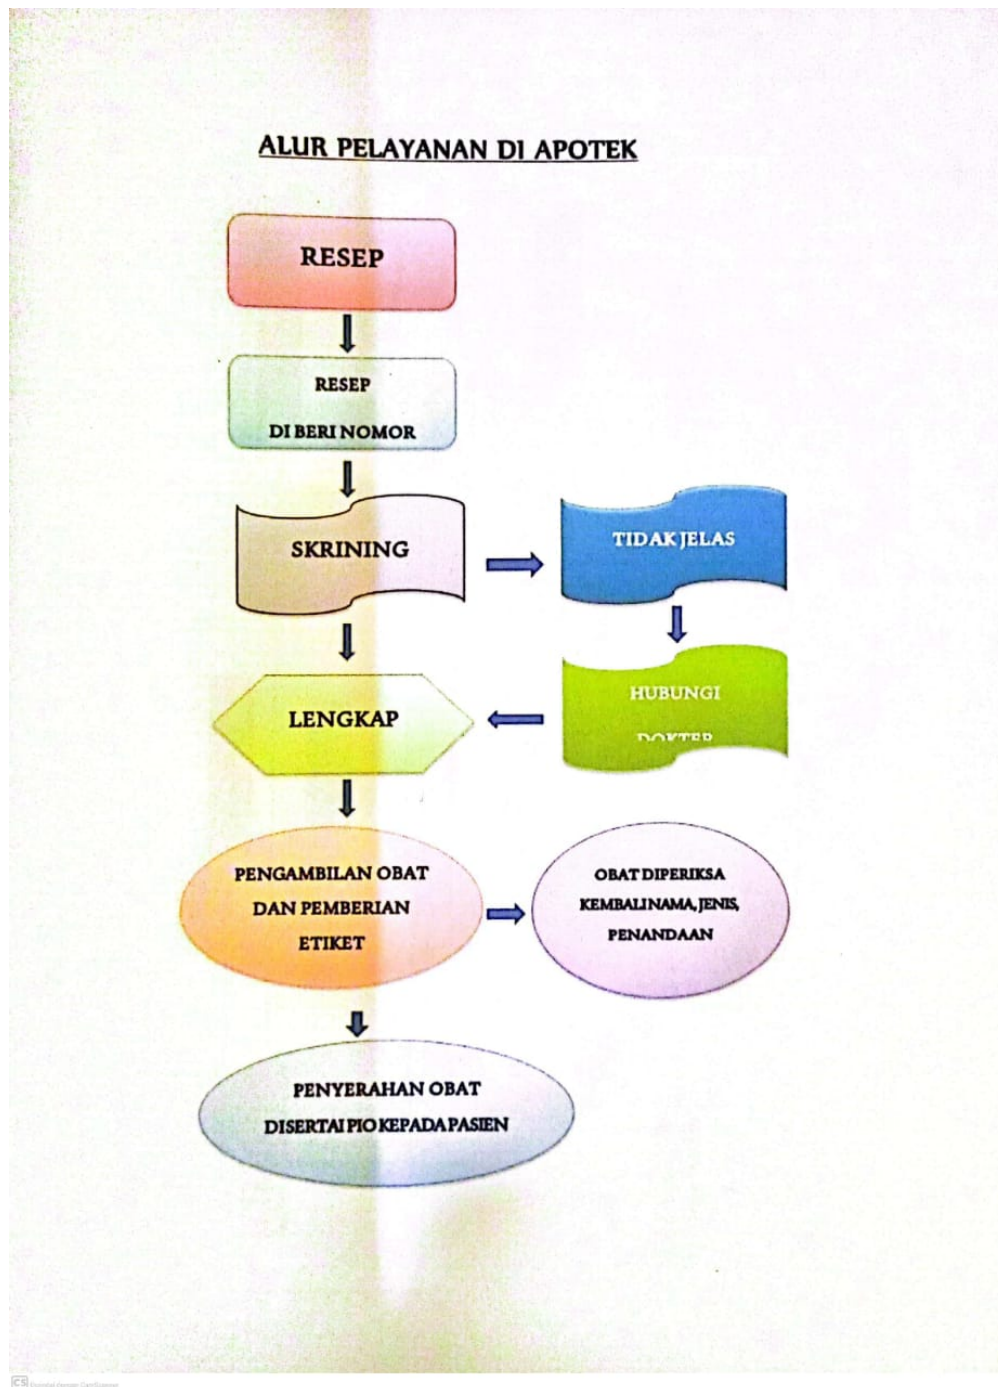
ALUR PELAYANAN DI APOTEK

RESEP

RESEP

DI BERI NOMOR

SKRINING

TIDAK JELAS

HUBUNGI

DOKTER

LENGKAP

PENGAMBILAN OBAT DAN PEMBERIAN ETIKET

OBAT DIPERIKSA KEMBALI NAMA, JENIS, PENANDAAN

PENYERAHAN OBAT DISERTAI PIO KEPADA PASIEN